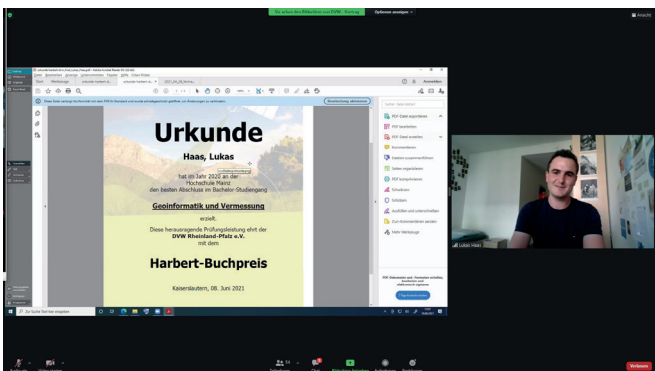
Sie sehen den Bildschirm von DVW - Koblenz
Optionen anzeigen

Urkunde

Haas, Lukas

hat im Jahr 2020 an der Hochschule Mainz den besten Abschluss im Bachelor-Studiengang

Geoinformatik und Vermessung

erzielt.

Diese herausragende Prüfungsleistung ehrt der DVW Rheinland-Pfalz e.V. mit dem

Harbert-Buchpreis

Kaiserslautern, 08. Juni 2021

Lukas Haas

PDF-Datei exportieren
PDF bearbeiten
PDF-Datei erstellen
Kommentieren
Dateien zusammenführen
Seiten organisieren
PDF komprimieren
Schwärzen
Schützen
Ausfüllen und unterschreiben
Zum Kommentieren senden
Mehr Werkzeuge

Zur Suche Text hier eingeben

Verlassen